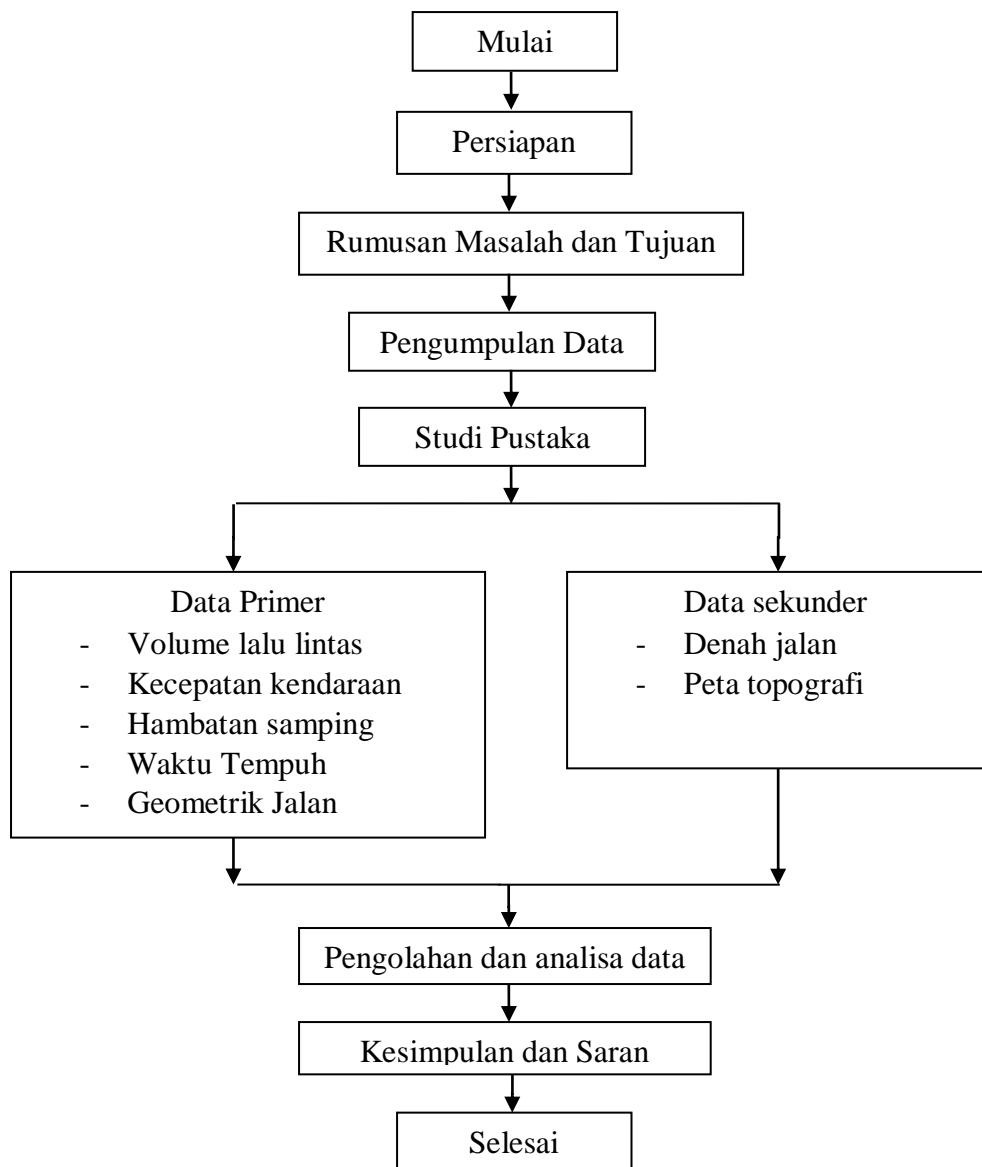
Mulai

Persiapan

Rumusan Masalah dan Tujuan

Pengumpulan Data

Studi Pustaka

Data Primer
- Volume lalu lintas
- Kecepatan kendaraan
- Hambatan samping
- Waktu Tempuh
- Geometrik Jalan

Data sekunder
- Denah jalan
- Peta topografi

Pengolahan dan analisa data

Kesimpulan dan Saran

Selesai